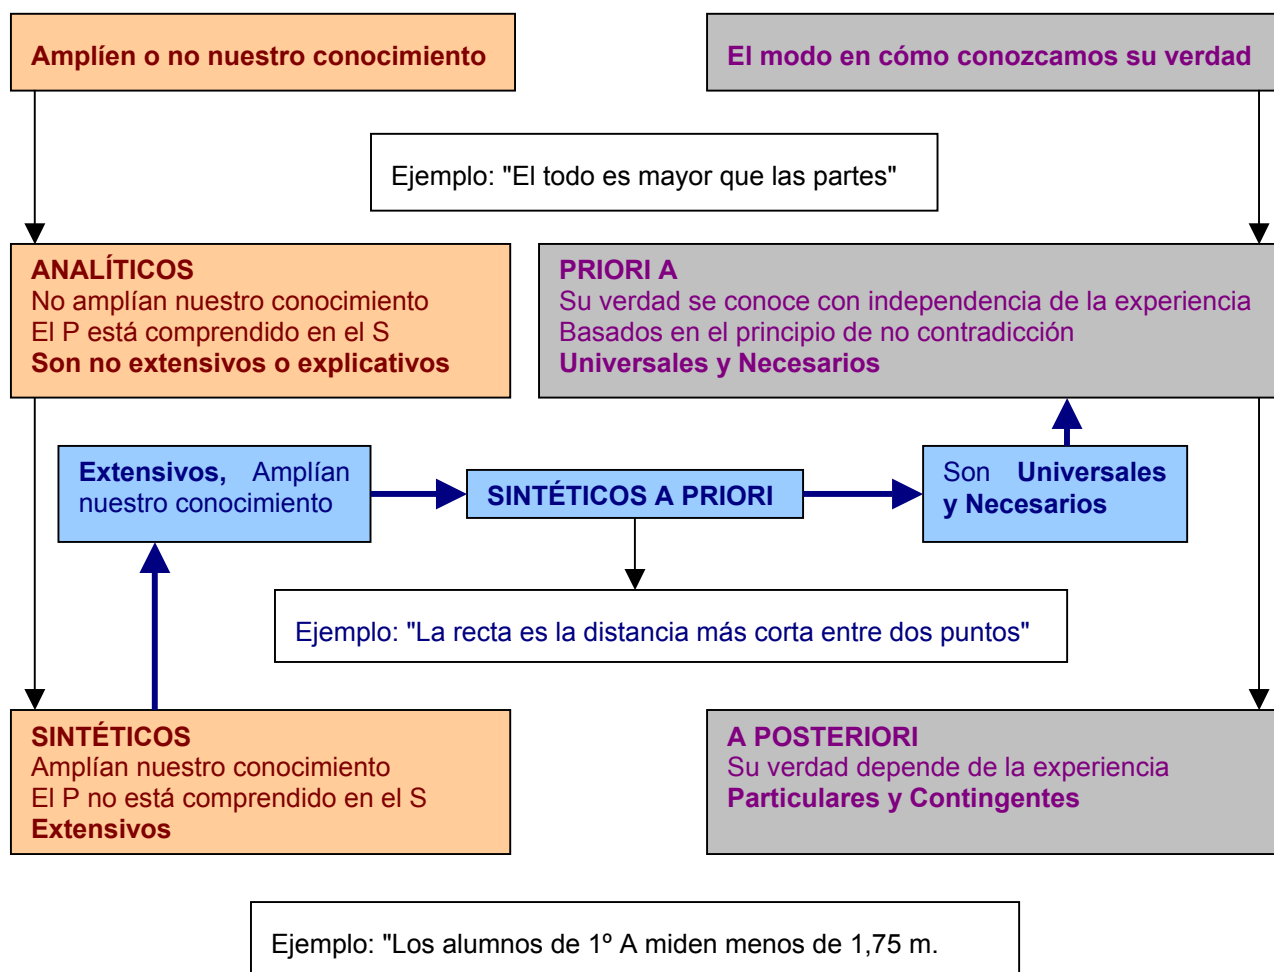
Amplíen o no nuestro conocimiento

El modo en cómo conozcamos su verdad

Ejemplo: "El todo es mayor que las partes"

ANALÍTICOS
No amplían nuestro conocimiento
El P está comprendido en el S
Son no extensivos o explicativos

PRIORI A
Su verdad se conoce con independencia de la experiencia
Basados en el principio de no contradicción
Universales y Necesarios

Extensivos, Amplían nuestro conocimiento

SINTÉTICOS A PRIORI

Son Universales y Necesarios

Ejemplo: "La recta es la distancia más corta entre dos puntos"

SINTÉTICOS
Amplían nuestro conocimiento
El P no está comprendido en el S
Extensivos

A POSTERIORI
Su verdad depende de la experiencia
Particulares y Contingentes

Ejemplo: "Los alumnos de 1º A miden menos de 1,75 m.